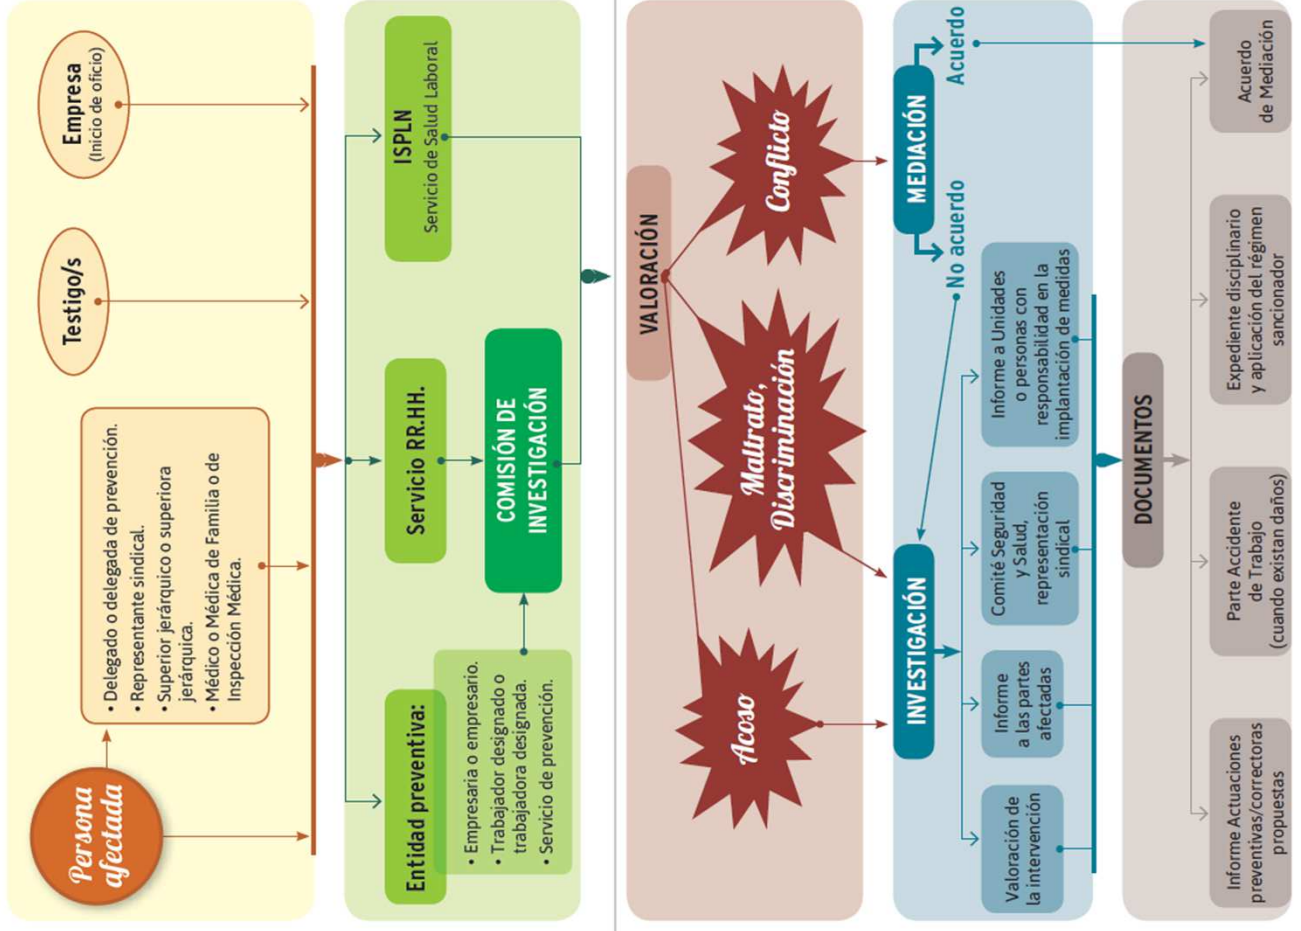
Persona afectada

• Delegado o delegada de prevención.
• Representante sindical.
• Superior jerárquico o superiora jerárquica.
• Médico o Médica de Familia o de Inspección Médica.

Testigo/s

Empresa (Inicio de oficio)

Entidad preventiva:
• Empresario o empresario.
• Trabajador designado o trabajadora designada.
• Servicio de prevención.

Servicio RR.HH.

COMISIÓN DE INVESTIGACIÓN

ISPLN
Servicio de Salud Laboral

VALORACIÓN

Acoso

Maltrato, Discriminación

Conflicto

INVESTIGACIÓN

MEDIACIÓN

Acuerdo

No acuerdo

Valoración de la intervención

Informe a las partes afectadas

Comité Seguridad y Salud, representación sindical

Informe a Unidades o personas con responsabilidad en la implantación de medidas

DOCUMENTOS

Informe Actuaciones preventivas/correctoras propuestas

Parte Accidente de Trabajo (cuando existan daños)

Expediente disciplinario y aplicación del régimen sancionador

Acuerdo de Mediación